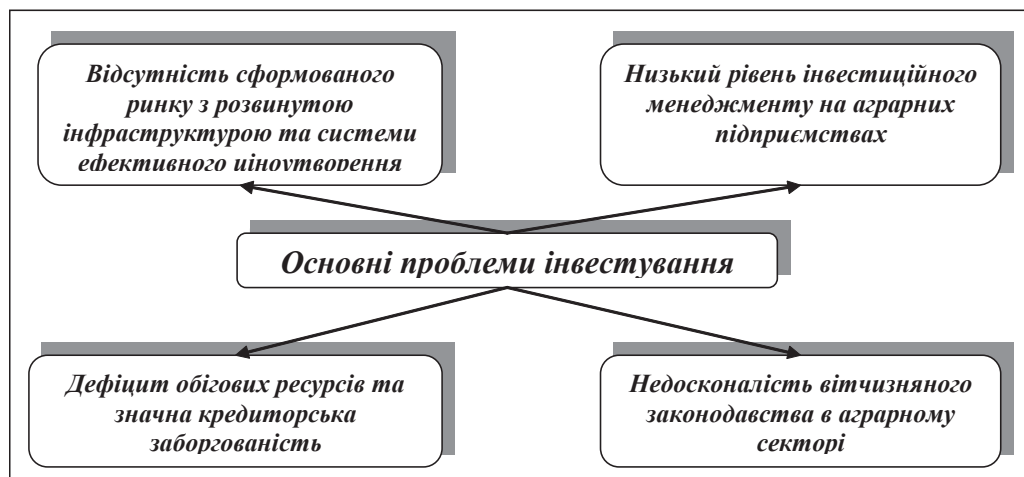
Відсутність сформованого ринку з розвинутою інфраструктурою та системи ефективного ціноутворення

Низький рівень інвестиційного менеджменту на аграрних підприємствах

Основні проблеми інвестування

Дефіцит обігових ресурсів та значна кредиторська заборгованість

Недосконалість вітчизняного законодавства в аграрному секторі